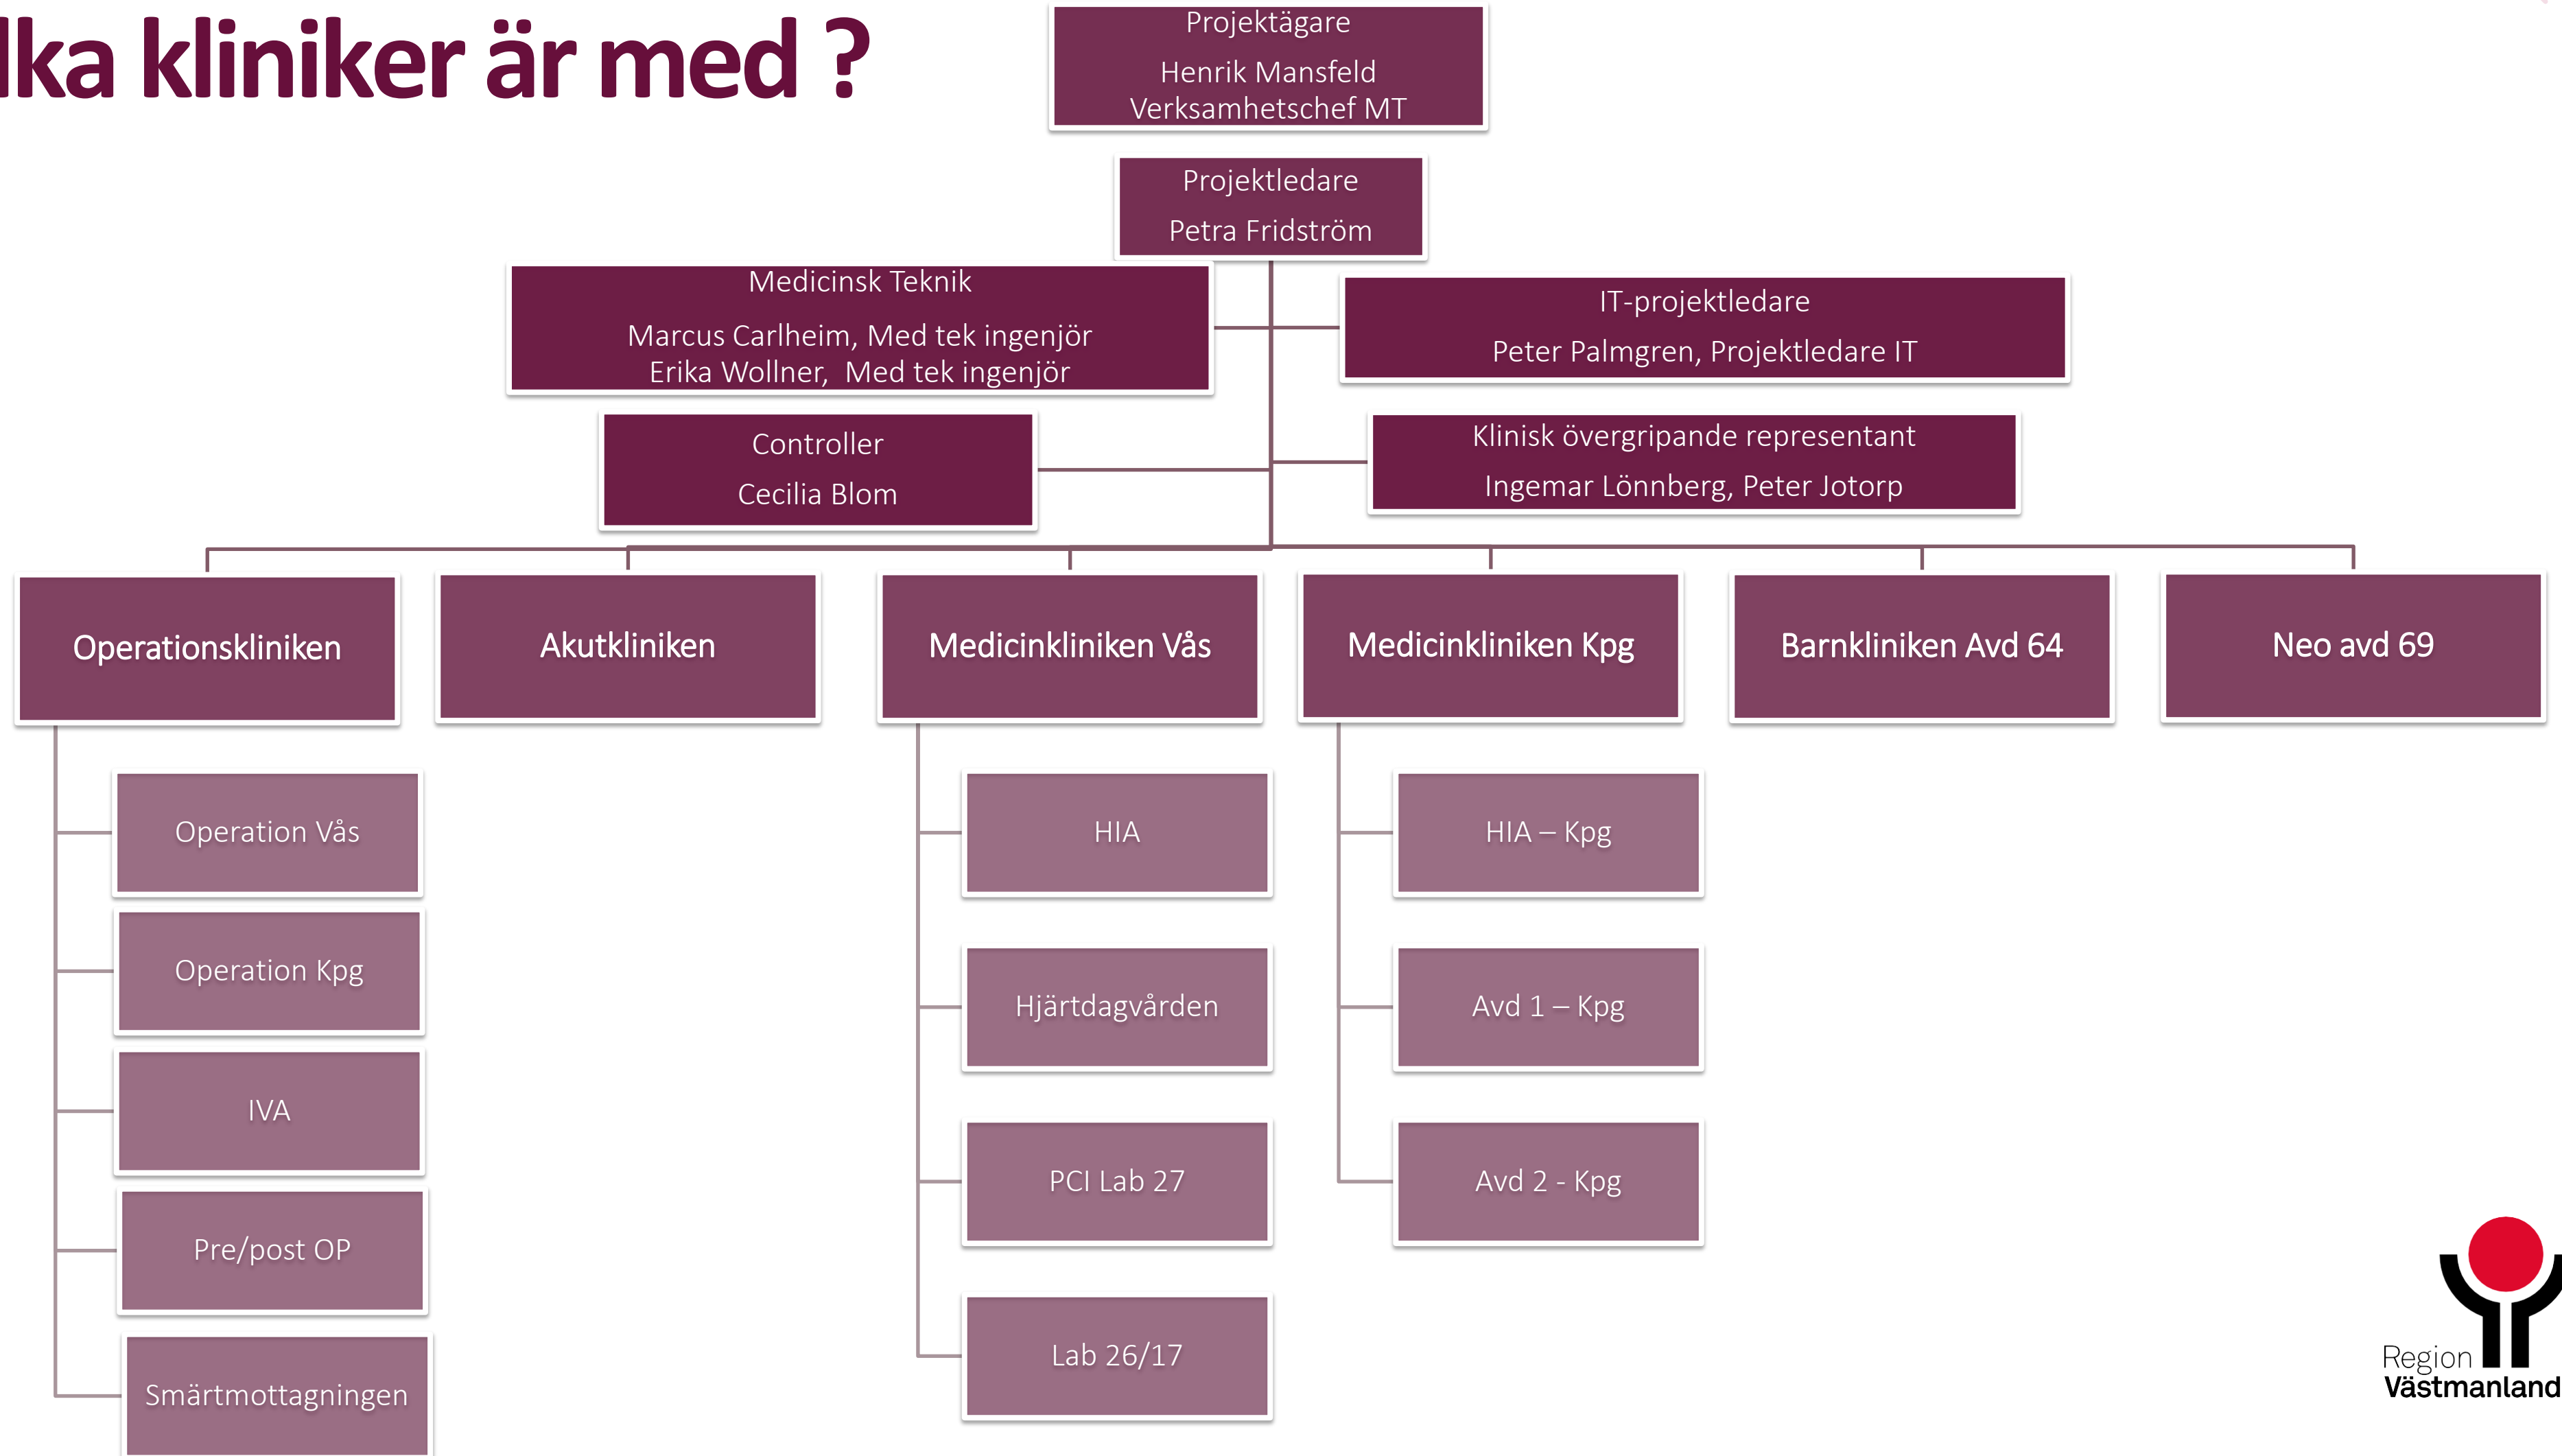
lka kliniker är med ?

Projektägare

Henrik Mansfeld
Verksamhetschef MT

Projektledare

Petra Fridström

Medicinsk Teknik

Marcus Carlheim, Med tek ingenjör
Erika Wollner, Med tek ingenjör

IT-projektledare

Peter Palmgren, Projektledare IT

Controller

Cecilia Blom

Klinisk övergripande representant

Ingemar Lönnberg, Peter Jotorp

Operationskliniken

Akutkliniken

Medicinkliniken Vås

Medicinkliniken Kpg

Barnkliniken Avd 64

Neo avd 69

Operation Vås

Operation Kpg

IVA

Pre/post OP

Smärtmottagningen

HIA

Hjärtdagvården

PCI Lab 27

Lab 26/17

HIA – Kpg

Avd 1 – Kpg

Avd 2 - Kpg

Region
Västmanland